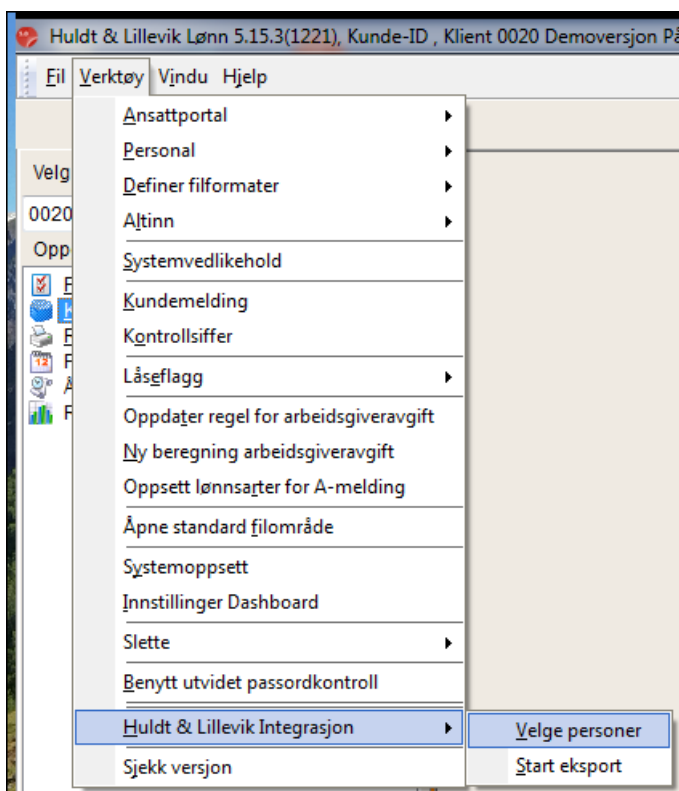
Huldt & Lillevik Lønn 5.15.3(1221), Kunde-ID , Klient 0020 Demoversjon På

Fil Verktøy Vindu Hjelp

Velg
0020
Opp

Ansattportal
Personal
Definer filformater
Altinn
Systemvedlikehold
Kundemelding
Kontrollsiffer
Låseflagg
Oppdater regel for arbeidsgiveravgift
Ny beregning arbeidsgiveravgift
Oppsett lønnsarter for A-melding
Åpne standard filområde
Systemoppsett
Innstillinger Dashboard
Slette
Benytt utvidet passordkontroll
Huldt & Lillevik Integrasjon
Sjekk versjon

Velge personer
Start eksport